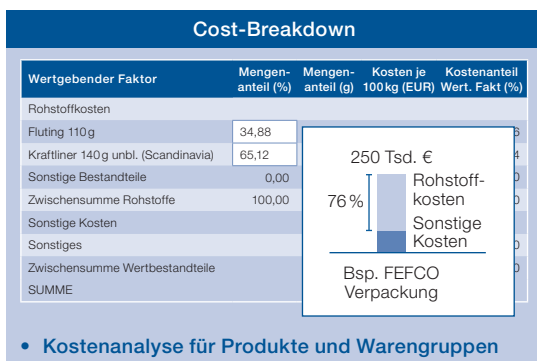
Cost-Breakdown

| Wertgebender Faktor | Mengenanteil (%) | Mengenanteil (g) | Kosten je 100 kg (EUR) | Kostenanteil Wert. Fakt (%) |
|---|---|---|---|---|
| Rohstoffkosten | | | | |
| Fluting 110 g | 34,88 | | | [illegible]3 |
| Kraftliner 140 g unbl. (Scandinavia) | 65,12 | | | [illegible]4 |
| Sonstige Bestandteile | 0,00 | | | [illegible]0 |
| Zwischensumme Rohstoffe | 100,00 | | | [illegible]0 |
| Sonstige Kosten | | | | |
| Sonstiges | | | | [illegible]0 |
| Zwischensumme Wertbestandteile | | | | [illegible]0 |
| SUMME | | | | |

250 Tsd. €

76 %

Rohstoffkosten

Sonstige Kosten

Bsp. FEFCO Verpackung

• Kostenanalyse für Produkte und Warengruppen